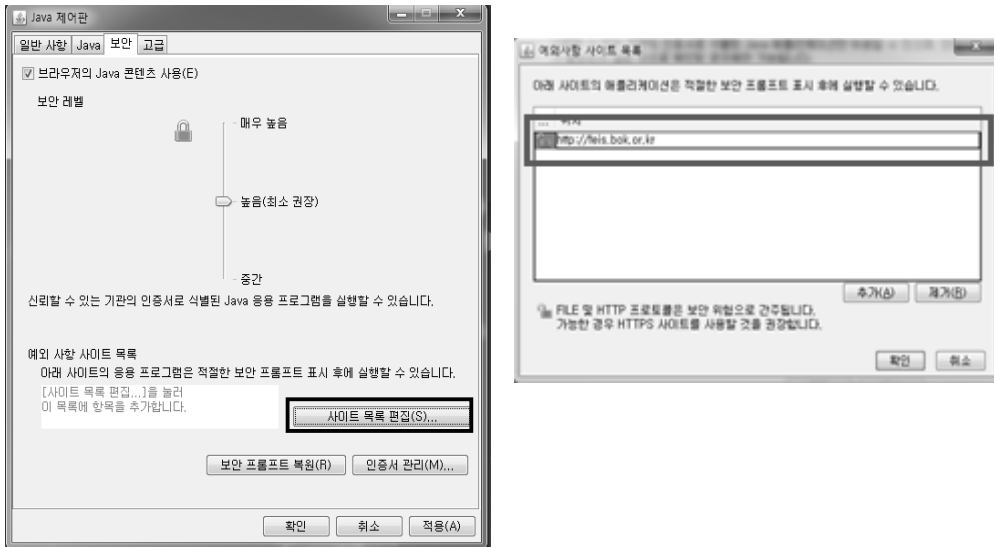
Java 제어판

일반 사항 Java 보안 고급

브라우저의 Java 콘텐츠 사용(E)

보안 레벨

매우 높음

높음(최소 권장)

중간

신뢰할 수 있는 기관의 인증서로 식별된 Java 응용 프로그램을 실행할 수 있습니다.

예외 사항 사이트 목록
아래 사이트의 응용 프로그램은 적절한 보안 프롬프트 표시 후에 실행할 수 있습니다.

[사이트 목록 편집...]을 눌러 이 목록에 항목을 추가합니다.

사이트 목록 편집(S)...

보안 프롬프트 복원(R) 인증서 관리(M)...

확인 취소 적용(A)

예외사항 사이트 목록

아래 사이트의 애플리케이션은 적절한 보안 프롬프트 표시 후에 실행할 수 있습니다.

위치

http://feis.bok.or.kr

추가(A) 제거(R)

FILE 및 HTTP 프로토콜은 보안 위험으로 간주됩니다. 가능한 경우 HTTPS 사이트를 사용할 것을 권장합니다.

확인 취소